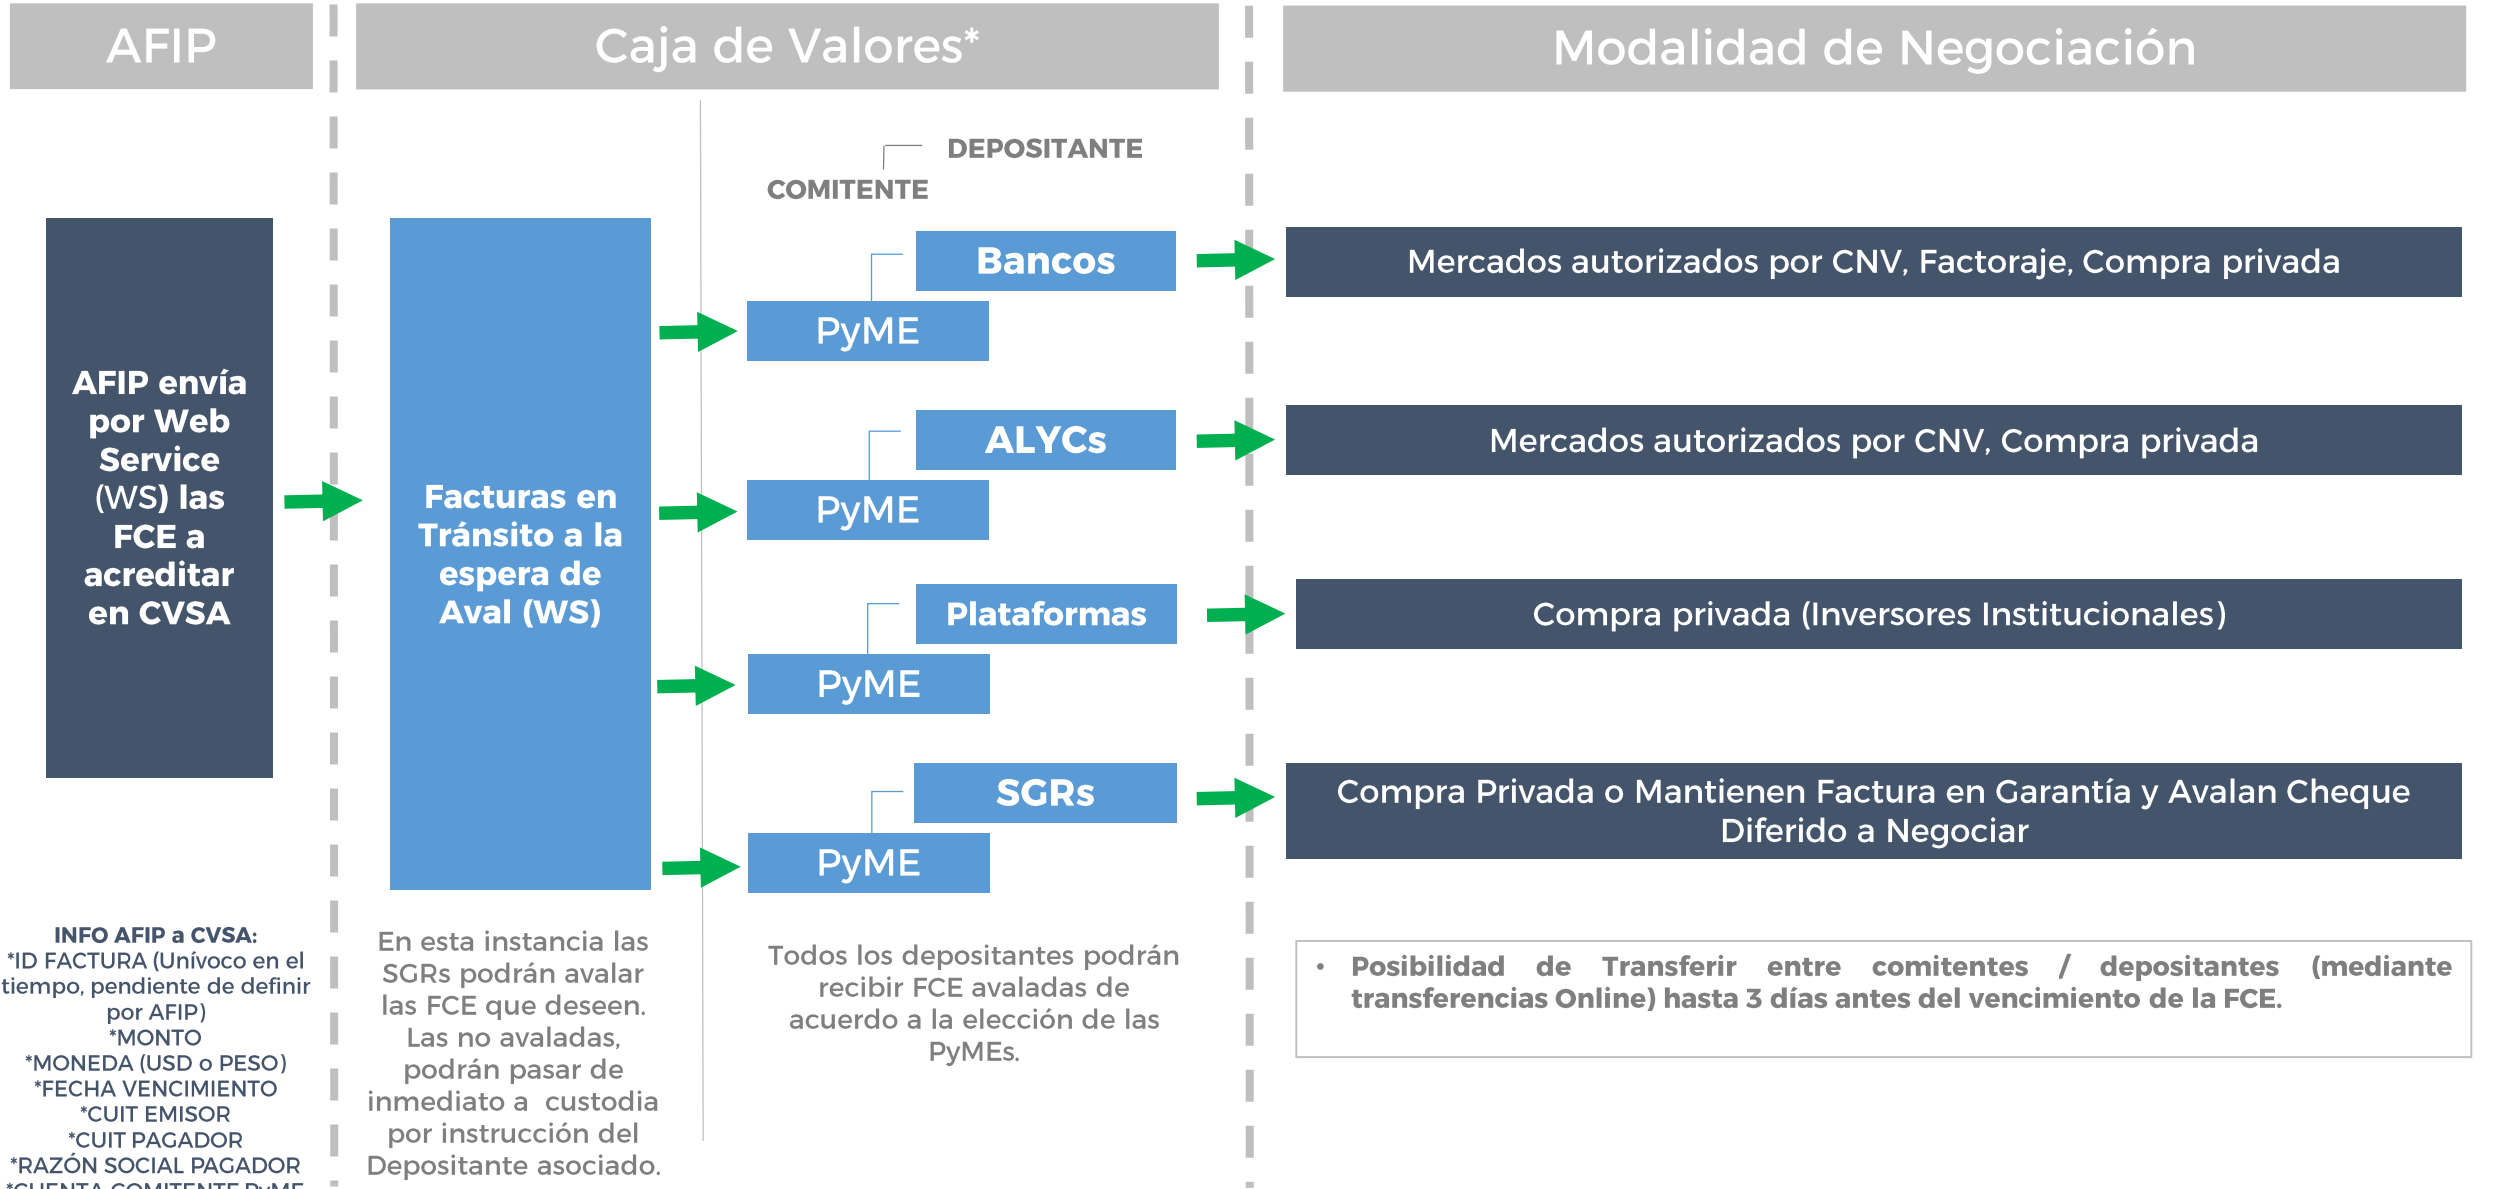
AFIP

Caja de Valores*

Modalidad de Negociación

DEPOSITANTE

COMITENTE

AFIP envía por Web Service (WS) las FCE a acreditar en CVSA

Facturas en Tránsito a la espera de Aval (WS)

Bancos

PyME

Mercados autorizados por CNV, Factoraje, Compra privada

ALYCs

PyME

Mercados autorizados por CNV, Compra privada

Plataformas

PyME

Compra privada (Inversores Institucionales)

SGRs

PyME

Compra Privada o Mantienen Factura en Garantía y Avalan Cheque Diferido a Negociar

INFO AFIP a CVSA:
*ID FACTURA (Unívoco en el tiempo, pendiente de definir por AFIP)
*MONTO
*MONEDA (USD o PESO)
*FECHA VENCIMIENTO
*CUIT EMISOR
*CUIT PAGADOR
*RAZÓN SOCIAL PAGADOR
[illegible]

En esta instancia las SGRs podrán avalar las FCE que deseen. Las no avaladas, podrán pasar de inmediato a custodia por instrucción del Depositante asociado.

Todos los depositantes podrán recibir FCE avaladas de acuerdo a la elección de las PyMEs.

• Posibilidad de Transferir entre comitentes / depositantes (mediante transferencias Online) hasta 3 días antes del vencimiento de la FCE.